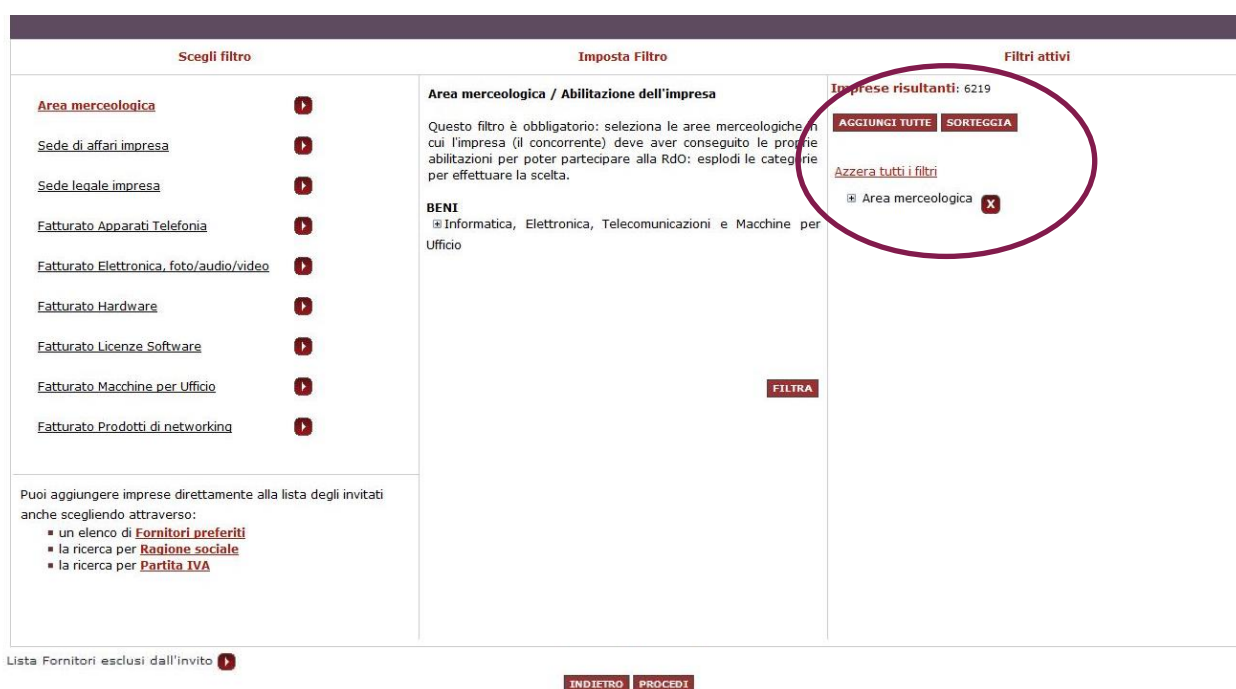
| Scegli filtro | Imposta Filtro | Filtri attivi |
|---|---|---|
| Area merceologica<br>Sede di affari impresa<br>Sede legale impresa<br>Fatturato Apparati Telefonia<br>Fatturato Elettronica, foto/audio/video<br>Fatturato Hardware<br>Fatturato Licenze Software<br>Fatturato Macchine per Ufficio<br>Fatturato Prodotti di networking | **Area merceologica / Abilitazione dell'impresa**<br>Questo filtro è obbligatorio: seleziona le aree merceologiche in cui l'impresa (il concorrente) deve aver conseguito le proprie abilitazioni per poter partecipare alla RdO: esplodi le categorie per effettuare la scelta.<br>**BENI**<br>⊞ Informatica, Elettronica, Telecomunicazioni e Macchine per Ufficio<br>FILTRA | **Imprese risultanti**: 6219<br>AGGIUNGI TUTTE SORTEGGIA<br>Azzera tutti i filtri<br>⊞ Area merceologica X |

Puoi aggiungere imprese direttamente alla lista degli invitati anche scegliendo attraverso:
- un elenco di **Fornitori preferiti**
- la ricerca per **Ragione sociale**
- la ricerca per **Partita IVA**

Lista Fornitori esclusi dall'invito

INDIETRO PROCEDI